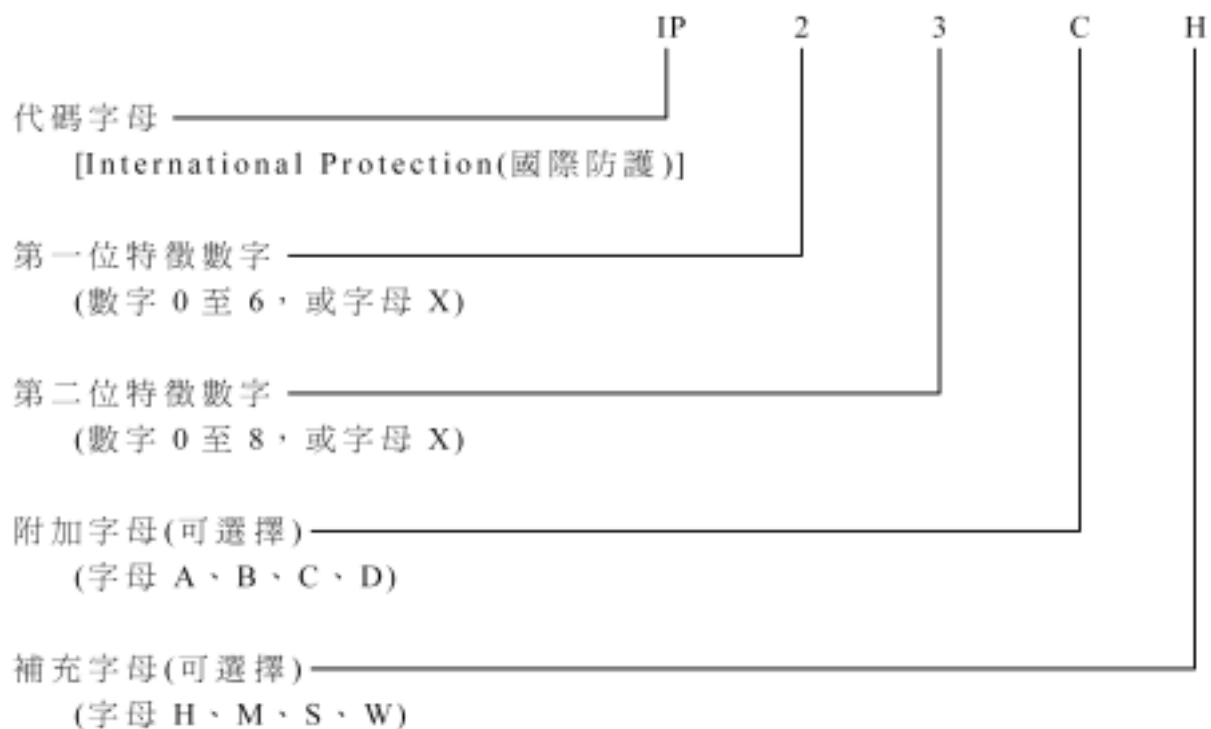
IP 2 3 C H

代碼字母
[International Protection(國際防護)]

第一位特徵數字
(數字 0 至 6，或字母 X)

第二位特徵數字
(數字 0 至 8，或字母 X)

附加字母(可選擇)
(字母 A、B、C、D)

補充字母(可選擇)
(字母 H、M、S、W)